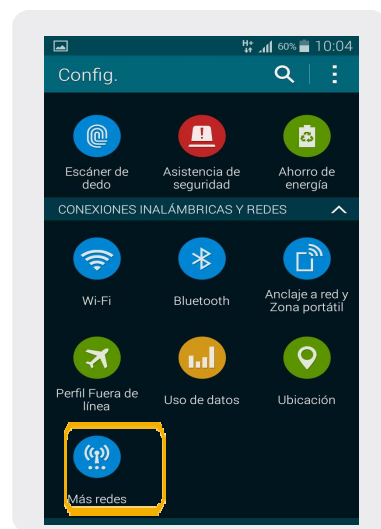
60% 10:04

Config.

Escáner de dedo

Asistencia de seguridad

Ahorro de energía

CONEXIONES INALÁMBRICAS Y REDES

Wi-Fi

Bluetooth

Anclaje a red y Zona portátil

Perfil Fuera de línea

Uso de datos

Ubicación

Más redes